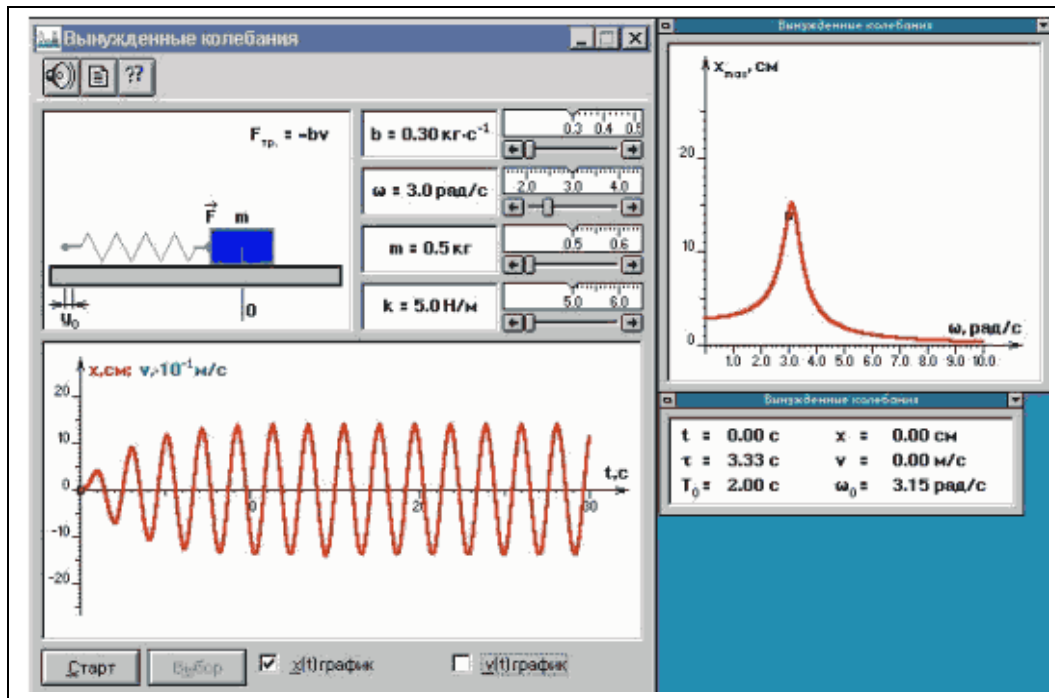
Вынужденные колебания

??

$F_{тр.} = -bv$

$\vec{F}$ m

$y_0$

0

b = 0.30 кг·с$^{-1}$

0.3 0.4 0.5

ω = 3.0 рад/с

2.0 3.0 4.0

m = 0.5 кг

0.5 0.6

k = 5.0 Н/м

5.0 6.0

x,см; v,·10$^{-1}$м/с

20

10

0

-10

-20

t,c

10

20

30

Старт

Выбор

x(t) график

v(t) график

Вынужденные колебания

$x_{max}$, см

20

10

0

ω, рад/с

1.0 2.0 3.0 4.0 5.0 6.0 7.0 8.0 9.0 10.0

Вынужденные колебания

t = 0.00 с

x = 0.00 см

τ = 3.33 с

v = 0.00 м/с

$T_0$ = 2.00 с

$ω_0$ = 3.15 рад/с